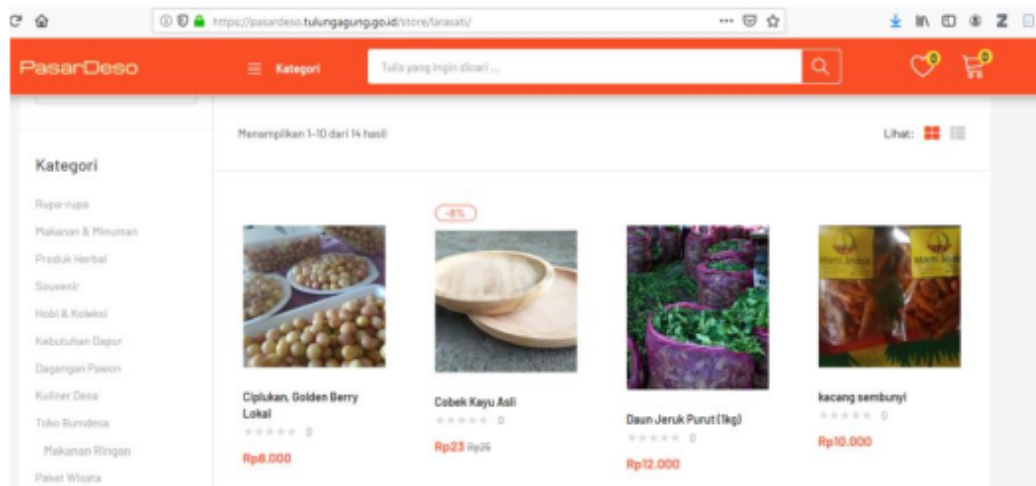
https://pasardeso.tulungagung.go.id/store/larasati/

PasarDeso

Kategori

Tulis yang ingin dicari ...

0

0

Menampilkan 1-10 dari 14 hasil

Lihat:

Kategori

Rupa-rupa

Makanan & Minuman

Produk Herbal

Souvenir

Hobi & Koleksi

Kebutuhan Dapur

Dagangan Pawon

Kuliner Desa

Toko Bumdesa

Makanan Ringan

Paket Wisata

-8%

Ciplukan, Golden Berry Lokal

0

Rp8.000

Cobek Kayu Asli

0

Rp23 Rp25

Daun Jeruk Purut (1kg)

0

Rp12.000

kacang sembunyi

0

Rp10.000